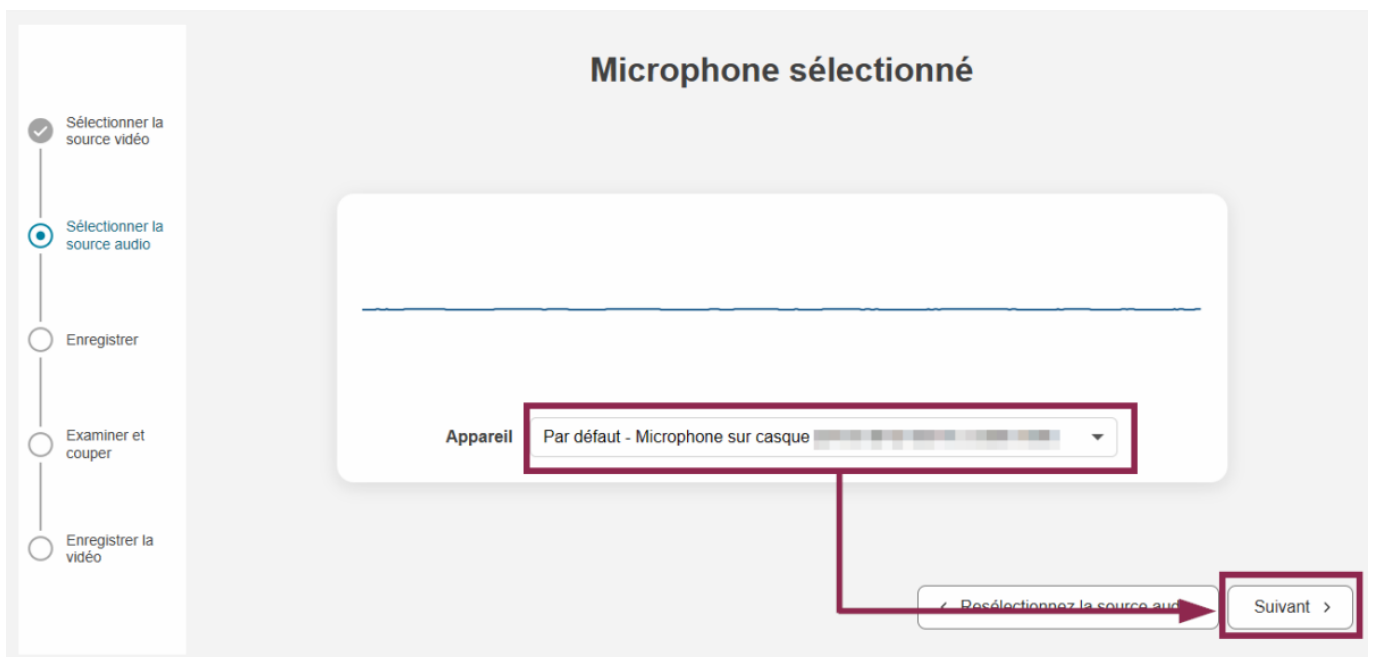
Sélectionner la source vidéo

Sélectionner la source audio

Enregistrer

Examiner et couper

Enregistrer la vidéo

Microphone sélectionné

Appareil Par défaut - Microphone sur casque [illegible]

‹ Resélectionnez la source au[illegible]

Suivant ›